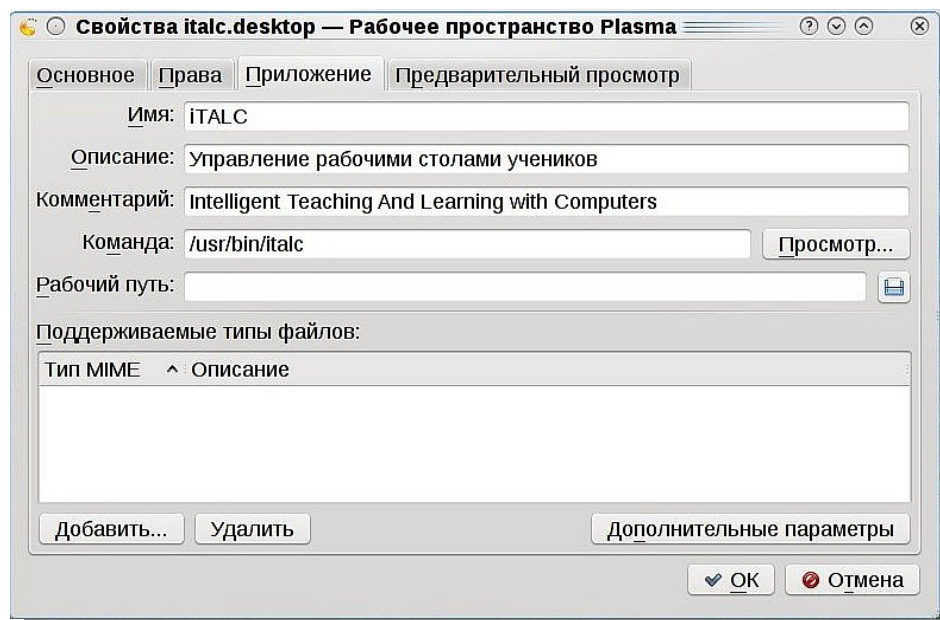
Свойства italc.desktop — Рабочее пространство Plasma

Основное | Права | Приложение | Предварительный просмотр

Имя: iTALC

Описание: Управление рабочими столами учеников

Комментарий: Intelligent Teaching And Learning with Computers

Команда: /usr/bin/italc

Просмотр...

Рабочий путь:

Поддерживаемые типы файлов:

| Тип MIME | Описание |
|---|---|

Добавить... | Удалить | Дополнительные параметры

OK | Отмена